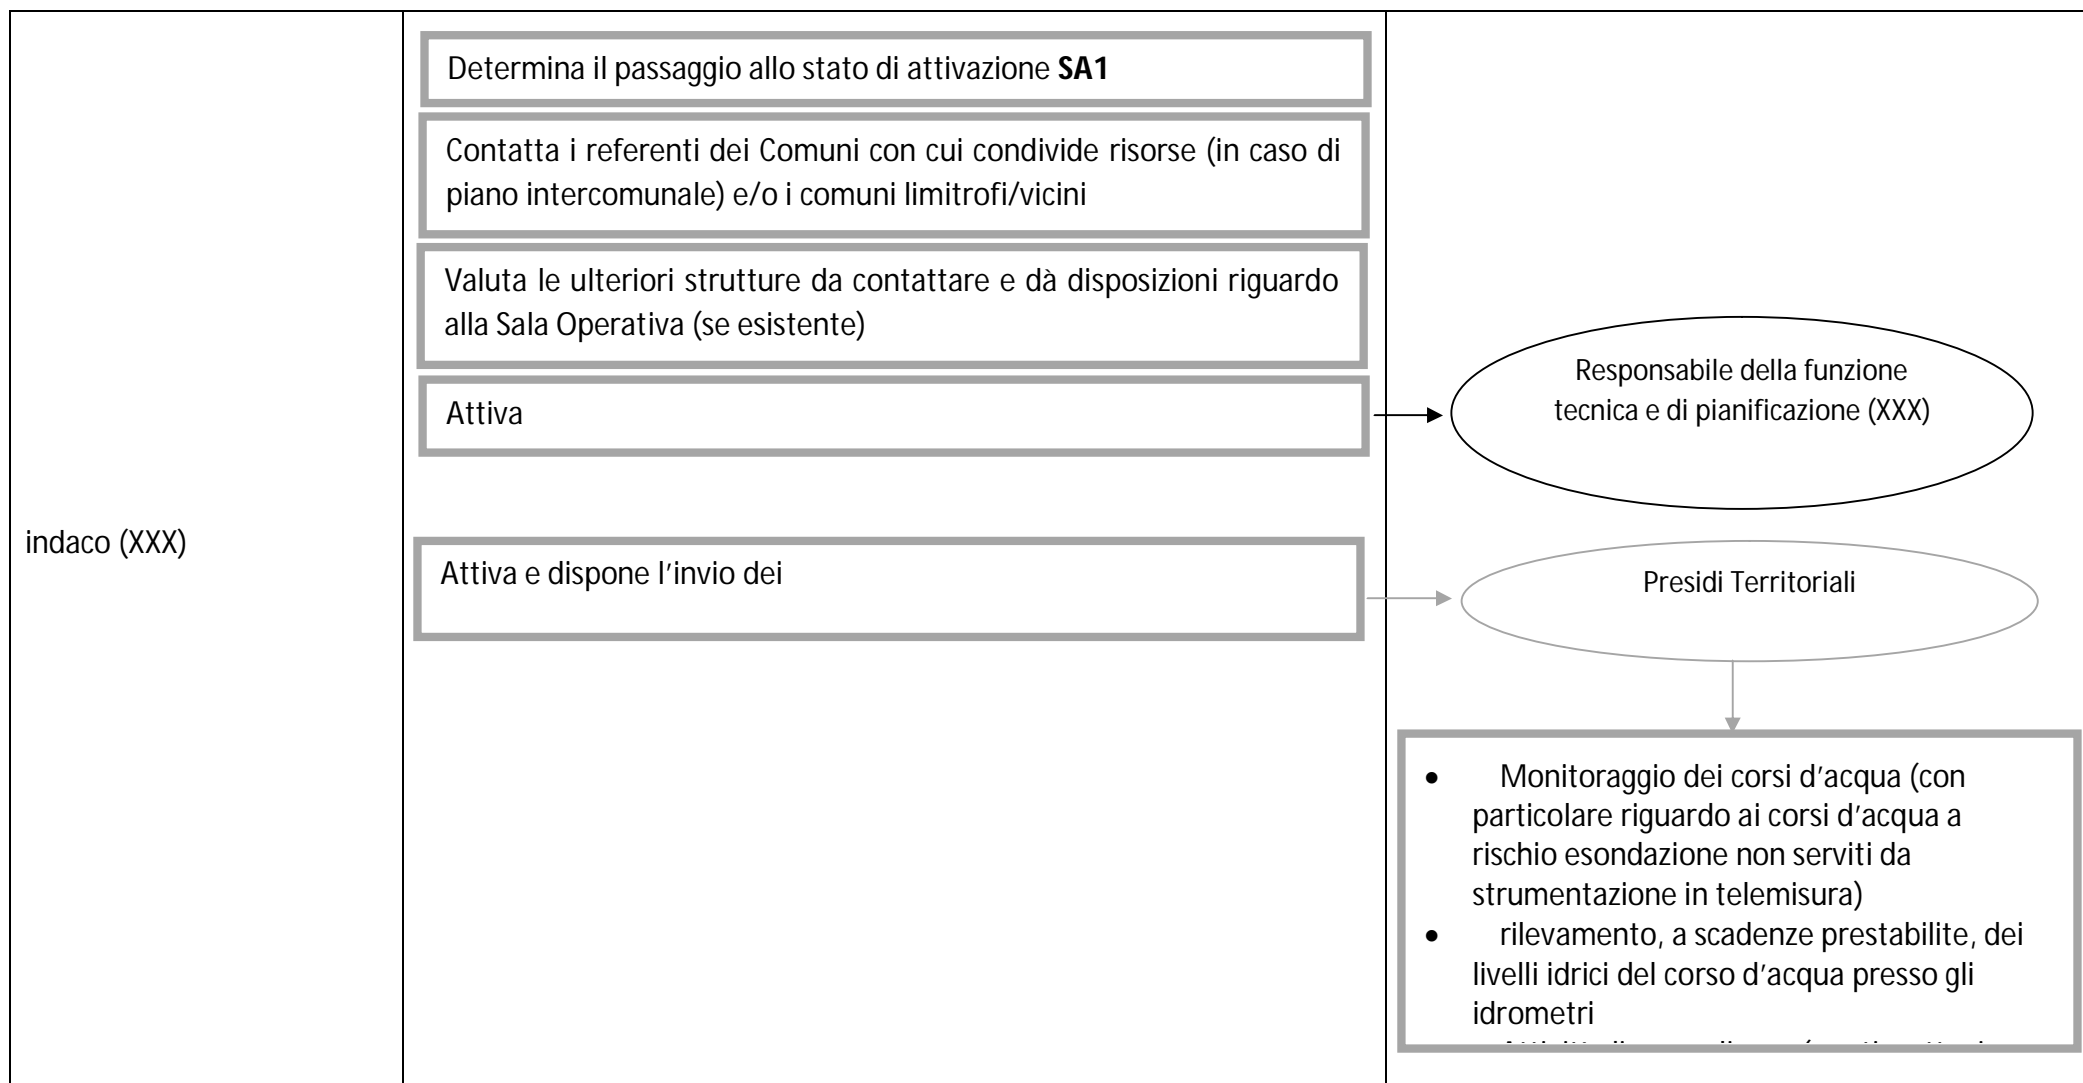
indaco (XXX)

Determina il passaggio allo stato di attivazione **SA1**

Contatta i referenti dei Comuni con cui condivide risorse (in caso di piano intercomunale) e/o i comuni limitrofi/vicini

Valuta le ulteriori strutture da contattare e dà disposizioni riguardo alla Sala Operativa (se esistente)

Attiva

Responsabile della funzione tecnica e di pianificazione (XXX)

Attiva e dispone l'invio dei

Presidi Territoriali

- Monitoraggio dei corsi d'acqua (con particolare riguardo ai corsi d'acqua a rischio esondazione non serviti da strumentazione in telemisura)
- rilevamento, a scadenze prestabilite, dei livelli idrici del corso d'acqua presso gli idrometri
- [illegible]